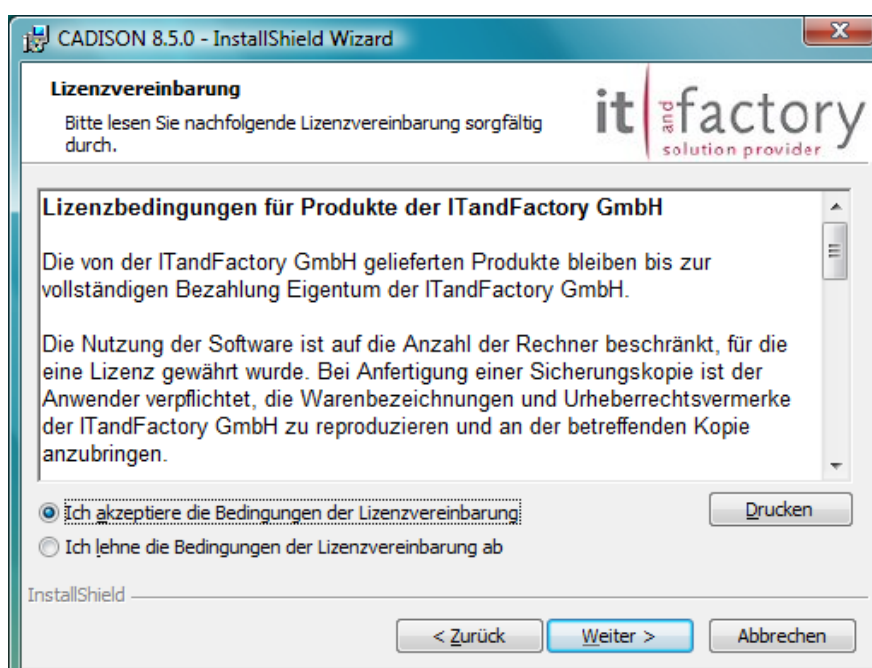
CADISON 8.5.0 - InstallShield Wizard

Lizenzvereinbarung

Bitte lesen Sie nachfolgende Lizenzvereinbarung sorgfältig durch.

it and factory solution provider

Lizenzbedingungen für Produkte der ITandFactory GmbH

Die von der ITandFactory GmbH gelieferten Produkte bleiben bis zur vollständigen Bezahlung Eigentum der ITandFactory GmbH.

Die Nutzung der Software ist auf die Anzahl der Rechner beschränkt, für die eine Lizenz gewährt wurde. Bei Anfertigung einer Sicherungskopie ist der Anwender verpflichtet, die Warenbezeichnungen und Urheberrechtsvermerke der ITandFactory GmbH zu reproduzieren und an der betreffenden Kopie anzubringen.

Ich akzeptiere die Bedingungen der Lizenzvereinbarung

Ich lehne die Bedingungen der Lizenzvereinbarung ab

Drucken

InstallShield

< Zurück

Weiter >

Abbrechen